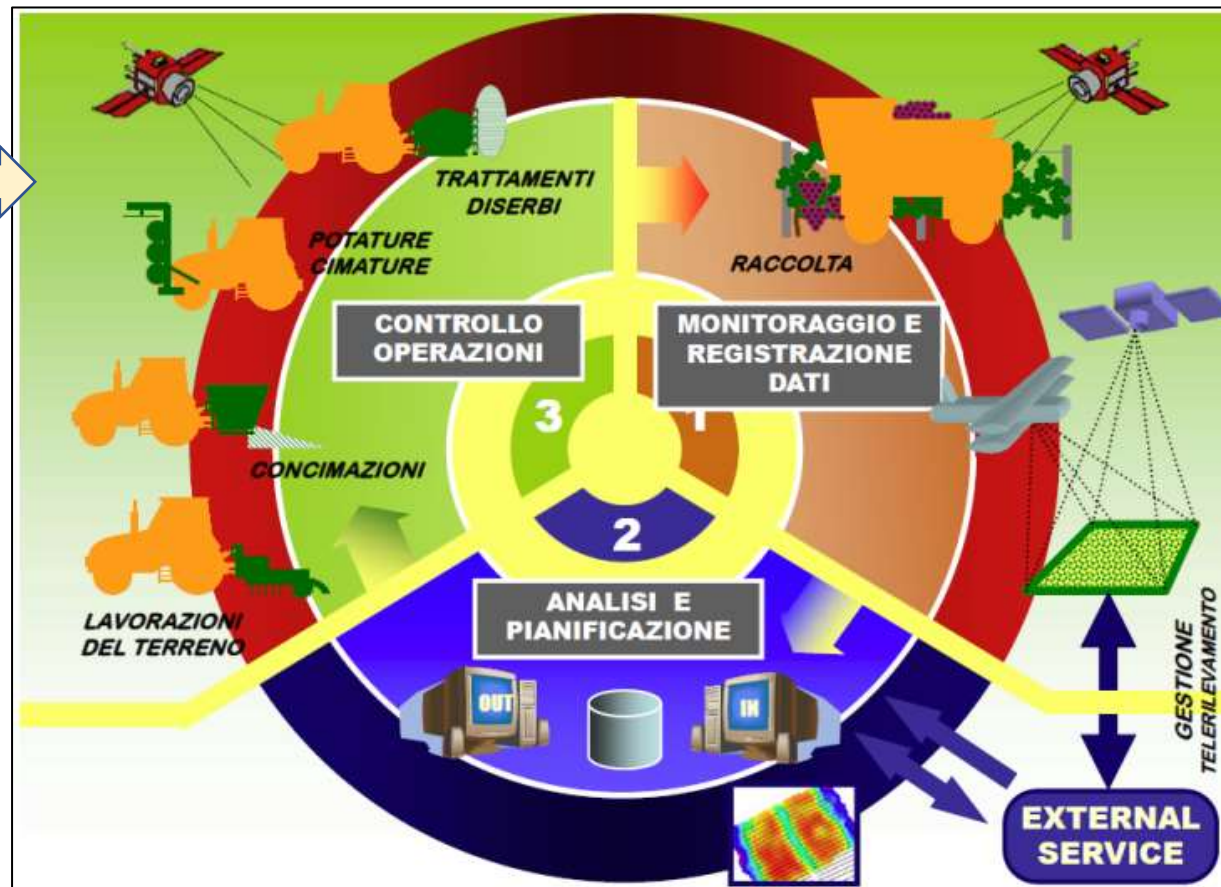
TRATTAMENTI DISERBI

POTATURE CIMATURE

RACCOLTA

CONTROLLO OPERAZIONI

MONITORAGGIO E REGISTRAZIONE DATI

3

1

CONCIMAZIONI

2

LAVORAZIONI DEL TERRENO

ANALISI E PIANIFICAZIONE

OUT

IN

GESTIONE TELERILEVAMENTO

EXTERNAL SERVICE